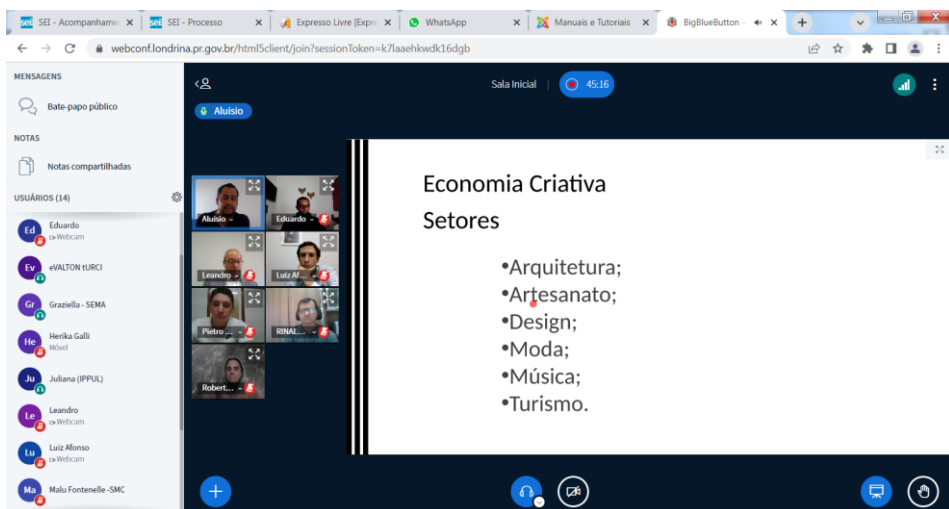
SEI - Acompanhame ×
SEI - Processo ×
Expresso Livre [Expre ×
WhatsApp ×
Manuais e Tutoriais ×
BigBlueButton - ×
+

webconf.londrina.pr.gov.br/html5client/join?sessionToken=k7laaehkwdk16dgb

MENSAGENS
Bate-papo público
NOTAS
Notas compartilhadas
USUÁRIOS (14)
Ed Eduardo Webcam
Ev eVALTON tURCI
Gr Graziella - SEMA
He Herika Galli Móvel
Ju Juliana (IPPUL)
Le Leandro Webcam
Lu Luiz Afonso Webcam
Ma Malu Fontenelle -SMC

Aluisio
Sala Inicial | 45:16

Aluisio
Eduardo
Leandro
Luiz Af...
Pietro ...
RINAL...
Robert...

Economia Criativa
Setores

•Arquitetura;
•Artesanato;
•Design;
•Moda;
•Música;
•Turismo.